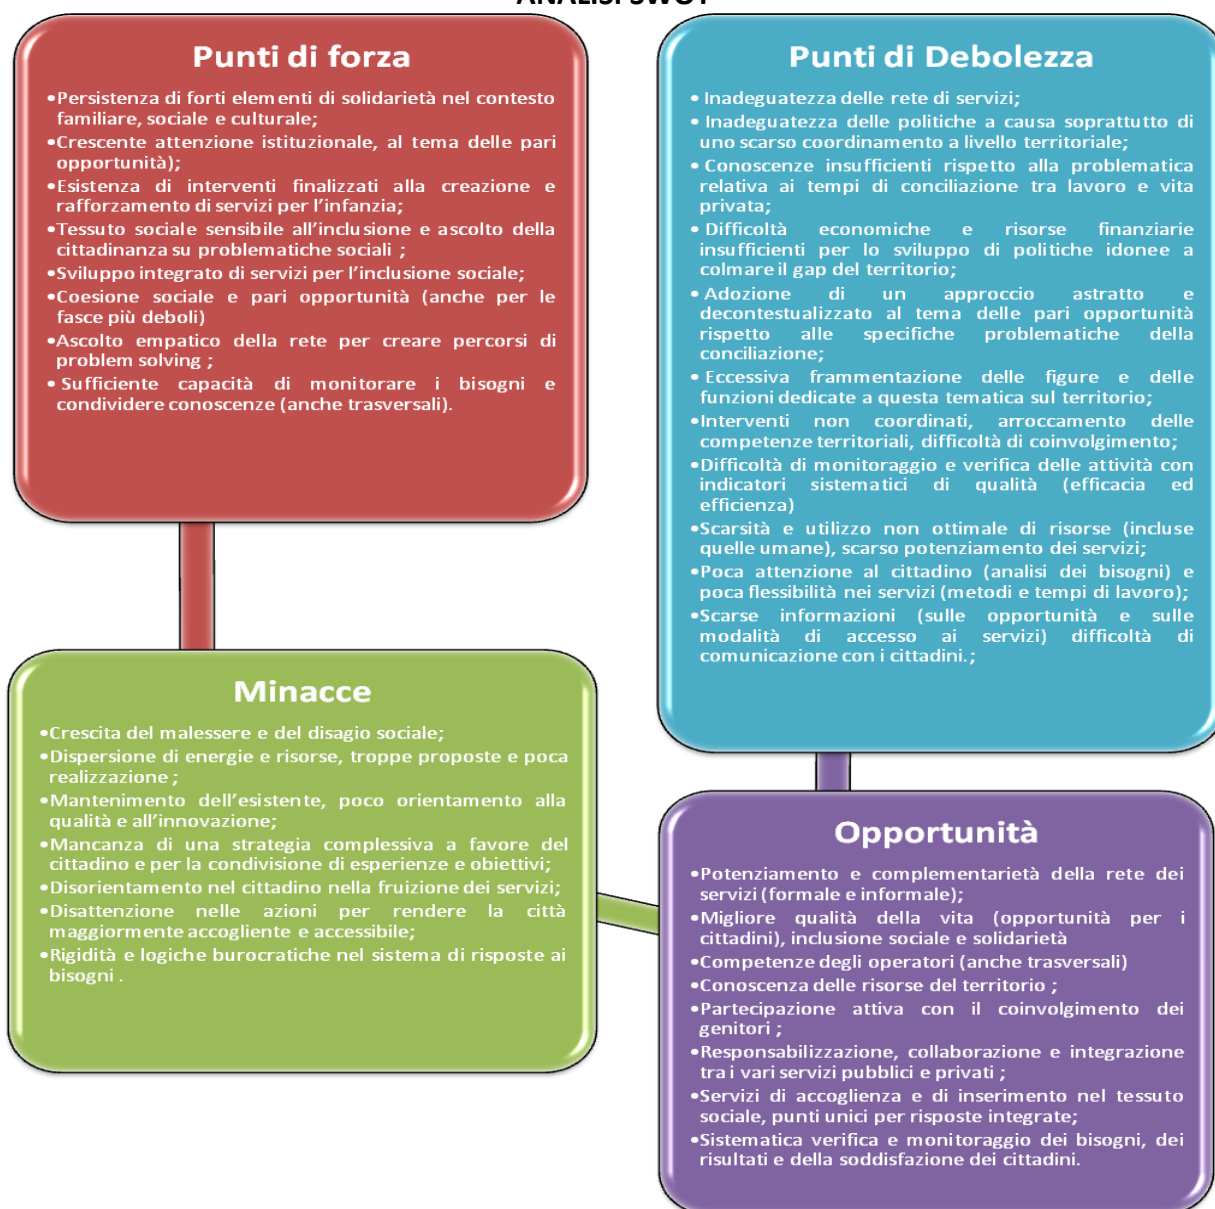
ANALISI SWOT

Punti di forza

•Persistenza di forti elementi di solidarietà nel contesto familiare, sociale e culturale;
•Crescente attenzione istituzionale, al tema delle pari opportunità);
•Esistenza di interventi finalizzati alla creazione e rafforzamento di servizi per l'infanzia;
•Tessuto sociale sensibile all'inclusione e ascolto della cittadinanza su problematiche sociali ;
•Sviluppo integrato di servizi per l'inclusione sociale;
•Coesione sociale e pari opportunità (anche per le fasce più deboli)
•Ascolto empatico della rete per creare percorsi di problem solving ;
• Sufficiente capacità di monitorare i bisogni e condividere conoscenze (anche trasversali).

Punti di Debolezza

• Inadeguatezza delle rete di servizi;
• Inadeguatezza delle politiche a causa soprattutto di uno scarso coordinamento a livello territoriale;
• Conoscenze insufficienti rispetto alla problematica relativa ai tempi di conciliazione tra lavoro e vita privata;
• Difficoltà economiche e risorse finanziarie insufficienti per lo sviluppo di politiche idonee a colmare il gap del territorio;
• Adozione di un approccio astratto e decontestualizzato al tema delle pari opportunità rispetto alle specifiche problematiche della conciliazione;
• Eccessiva frammentazione delle figure e delle funzioni dedicate a questa tematica sul territorio;
•Interventi non coordinati, arroccamento delle competenze territoriali, difficoltà di coinvolgimento;
•Difficoltà di monitoraggio e verifica delle attività con indicatori sistematici di qualità (efficacia ed efficienza)
•Scarsità e utilizzo non ottimale di risorse (incluse quelle umane), scarso potenziamento dei servizi;
•Poca attenzione al cittadino (analisi dei bisogni) e poca flessibilità nei servizi (metodi e tempi di lavoro);
•Scarse informazioni (sulle opportunità e sulle modalità di accesso ai servizi) difficoltà di comunicazione con i cittadini.;

Minacce

•Crescita del malessere e del disagio sociale;
•Dispersione di energie e risorse, troppe proposte e poca realizzazione ;
•Mantenimento dell'esistente, poco orientamento alla qualità e all'innovazione;
•Mancanza di una strategia complessiva a favore del cittadino e per la condivisione di esperienze e obiettivi;
•Disorientamento nel cittadino nella fruizione dei servizi;
•Disattenzione nelle azioni per rendere la città maggiormente accogliente e accessibile;
•Rigidità e logiche burocratiche nel sistema di risposte ai bisogni .

Opportunità

•Potenziamento e complementarietà della rete dei servizi (formale e informale);
•Migliore qualità della vita (opportunità per i cittadini), inclusione sociale e solidarietà
•Competenze degli operatori (anche trasversali)
•Conoscenza delle risorse del territorio ;
•Partecipazione attiva con il coinvolgimento dei genitori ;
•Responsabilizzazione, collaborazione e integrazione tra i vari servizi pubblici e privati ;
•Servizi di accoglienza e di inserimento nel tessuto sociale, punti unici per risposte integrate;
•Sistematica verifica e monitoraggio dei bisogni, dei risultati e della soddisfazione dei cittadini.